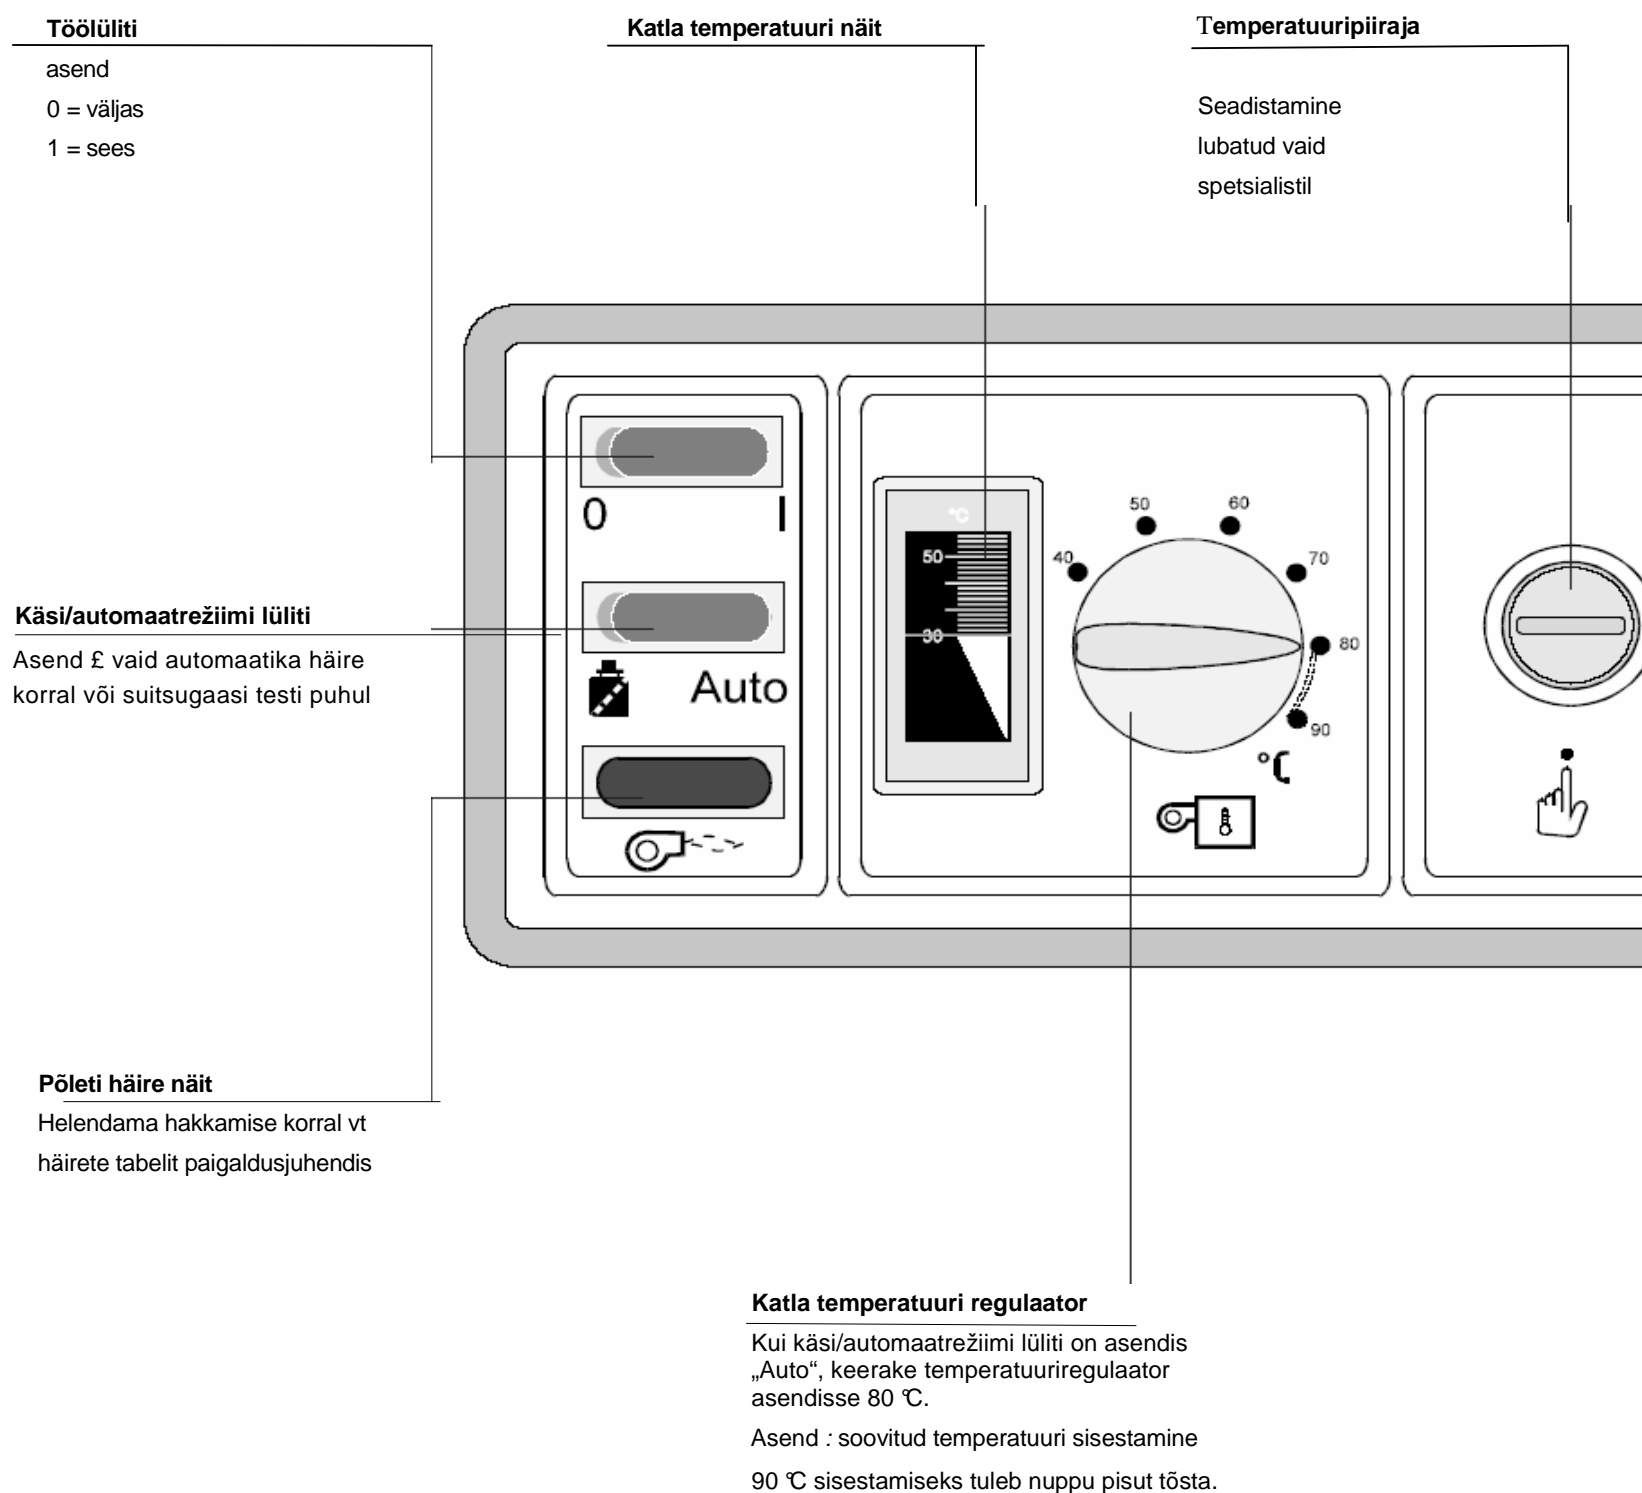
Töölüliti

asend

0 = väljas

1 = sees

Katla temperatuuri näit

Temperatuuripiiraja

Seadistamine lubatud vaid spetsialistil

0 I

Käsi/automaatrežiimi lüliti

Asend £ vaid automaatika häire korral või suitsugaasi testi puhul

Auto

°C

50

30

40 50 60 70 80 90

°C

Põleti häire näit

Helendama hakkamise korral vt häirete tabelit paigaldusjuhendis

Katla temperatuuri regulaator

Kui käsi/automaatrežiimi lüliti on asendis „Auto“, keerake temperatuuriregulaator asendisse 80 °C.

Asend : soovitud temperatuuri sisestamine

90 °C sisestamiseks tuleb nuppu pisut tõsta.